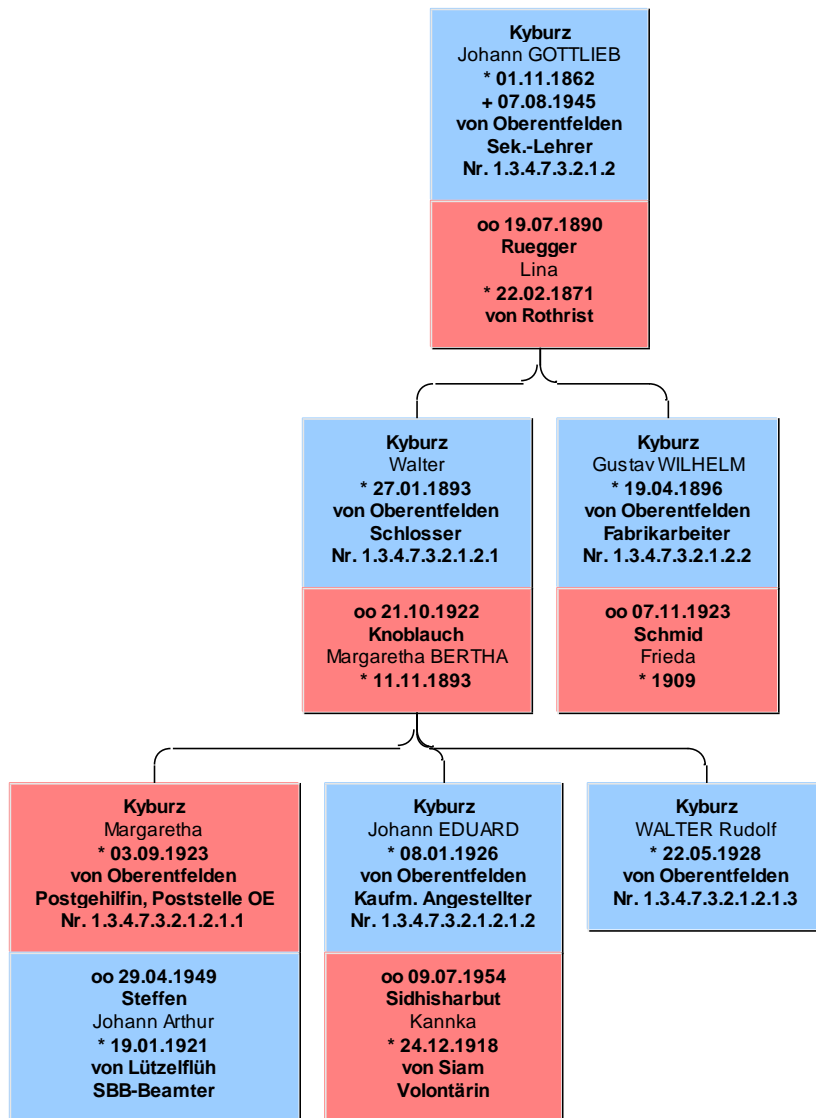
Kyburz
Johann GOTTLIEB
* 01.11.1862
+ 07.08.1945
von Oberentfelden
Sek.-Lehrer
Nr. 1.3.4.7.3.2.1.2

oo 19.07.1890
Ruegger
Lina
* 22.02.1871
von Rothrist

Kyburz
Walter
* 27.01.1893
von Oberentfelden
Schlosser
Nr. 1.3.4.7.3.2.1.2.1

oo 21.10.1922
Knoblauch
Margaretha BERTHA
* 11.11.1893

Kyburz
Gustav WILHELM
* 19.04.1896
von Oberentfelden
Fabrikarbeiter
Nr. 1.3.4.7.3.2.1.2.2

oo 07.11.1923
Schmid
Frieda
* 1909

Kyburz
Margaretha
* 03.09.1923
von Oberentfelden
Postgehilfin, Poststelle OE
Nr. 1.3.4.7.3.2.1.2.1.1

oo 29.04.1949
Steffen
Johann Arthur
* 19.01.1921
von Lützelflüh
SBB-Beamter

Kyburz
Johann EDUARD
* 08.01.1926
von Oberentfelden
Kaufm. Angestellter
Nr. 1.3.4.7.3.2.1.2.1.2

oo 09.07.1954
Sidhisharbut
Kannka
* 24.12.1918
von Siam
Volontärin

Kyburz
WALTER Rudolf
* 22.05.1928
von Oberentfelden
Nr. 1.3.4.7.3.2.1.2.1.3